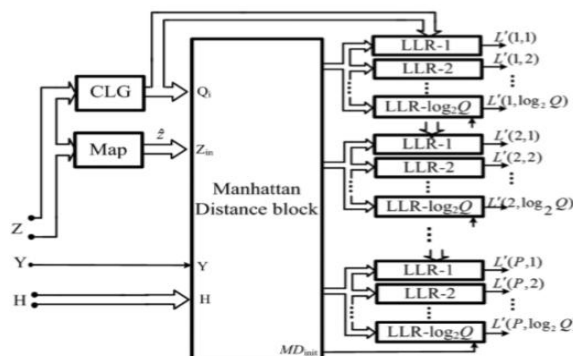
CLG

Map

$\hat{z}$

$Q_i$

$Z_m$

Manhattan Distance block

Z

Y

Y

H

H

$MD_{init}$

LLR-1

LLR-2

⋮

LLR-$\log_2 Q$

$L'(1,1)$

$L'(1,2)$

⋮

$L'(1,\log_2 Q)$

LLR-1

LLR-2

⋮

LLR-$\log_2 Q$

$L'(2,1)$

$L'(2,2)$

⋮

$L'(2,\log_2 Q)$

⋮

LLR-1

LLR-2

⋮

LLR-$\log_2 Q$

$L'(P,1)$

$L'(P,2)$

⋮

$L'(P,\log_2 Q)$